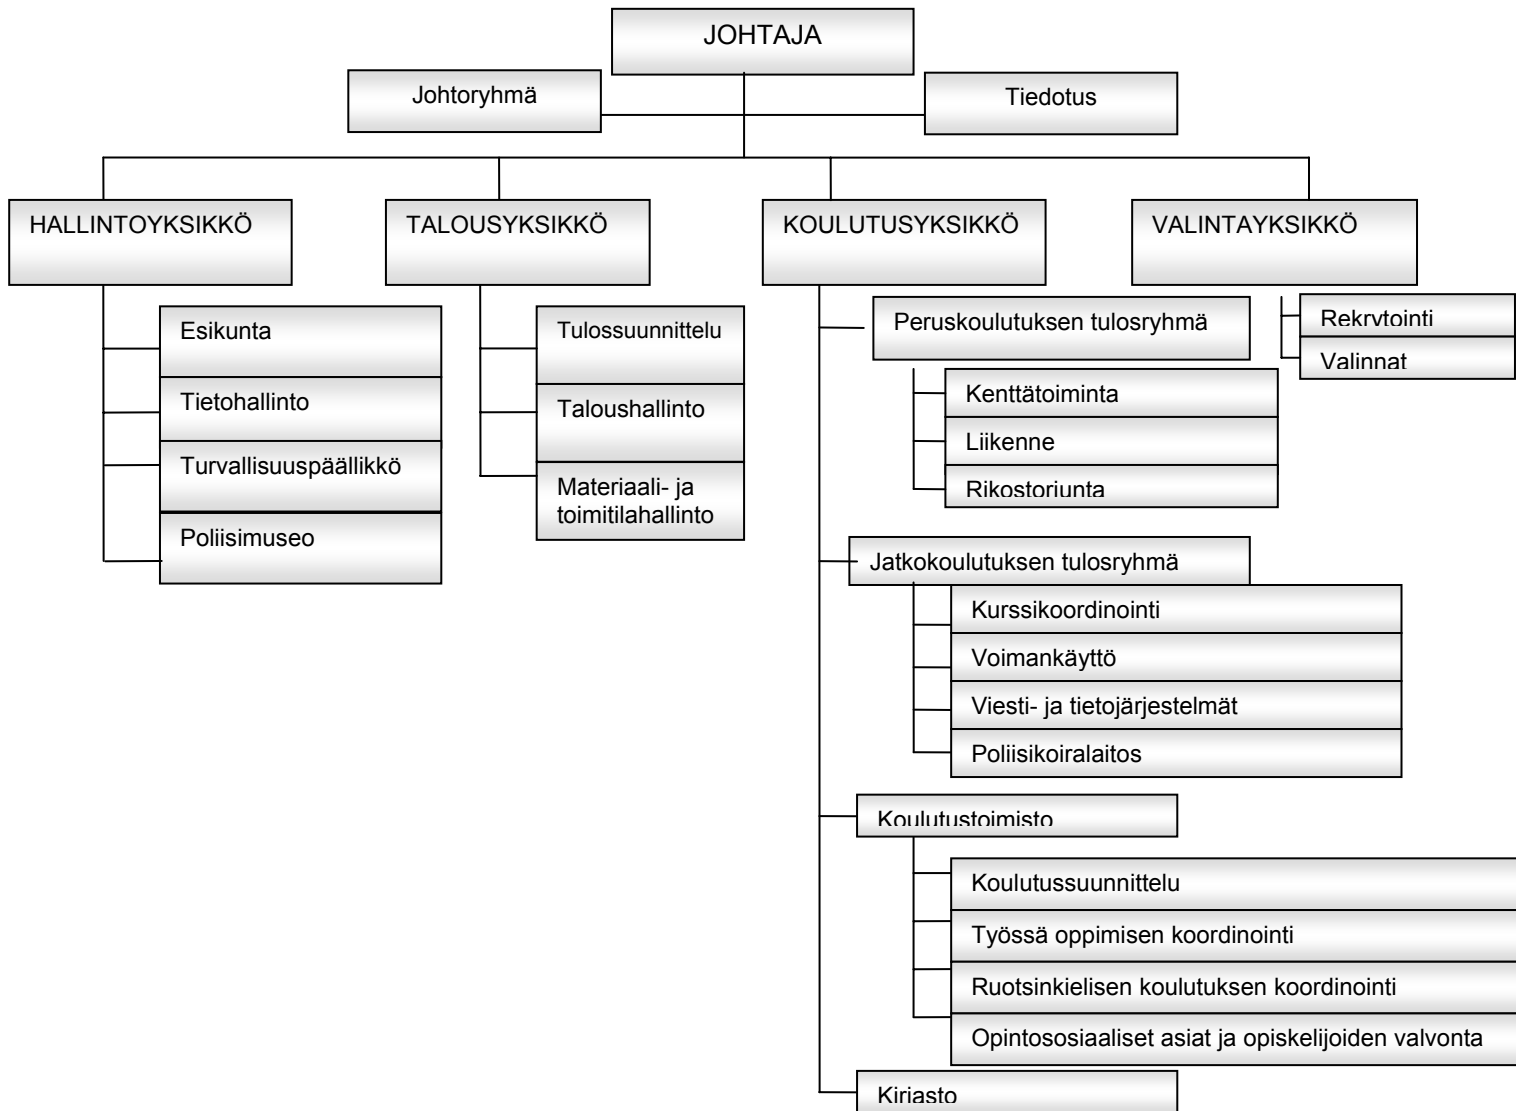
JOHTAJA

Johtoryhmä

Tiedotus

HALLINTOYKSIKKÖ

Esikunta

Tietohallinto

Turvallisuuspäällikkö

Poliisimuseo

TALOUSYKSIKKÖ

Tulossuunnittelu

Taloushallinto

Materiaali- ja toimitilahallinto

KOULUTUSYKSIKKÖ

Peruskoulutuksen tulosryhmä

Kenttätoiminta

Liikenne

Rikostorjunta

Jatkokoulutuksen tulosryhmä

Kurssikoordinointi

Voimankäyttö

Viesti- ja tietojärjestelmät

Poliisikoiralaitos

Koulutustoimisto

Koulutussuunnittelu

Työssä oppimisen koordinointi

Ruotsinkielisen koulutuksen koordinointi

Opintososiaaliset asiat ja opiskelijoiden valvonta

Kirjasto

VALINTAYKSIKKÖ

Rekrytointi

Valinnat